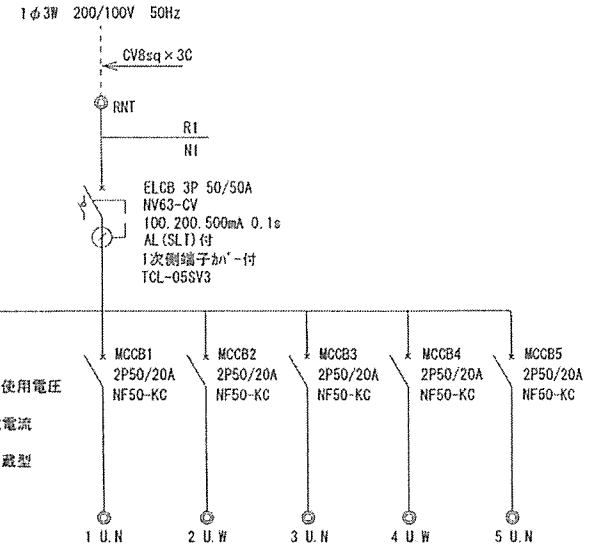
1φ3W 200/100V 50Hz

CV8sq×3C

RNT

R1
N1

ELCB 3P 50/50A
NV63-CV
100.200.500mA 0.1s
AL(SLT)付
1次側端子ｶﾊﾞｰ付
TCL-05SV3

MCCB1
2P50/20A
NF50-KC

MCCB2
2P50/20A
NF50-KC

MCCB3
2P50/20A
NF50-KC

MCCB4
2P50/20A
NF50-KC

MCCB5
2P50/20A
NF50-KC

使用電圧
電流
蔵型

1 U.N
2 U.W
3 U.N
4 U.W
5 U.N